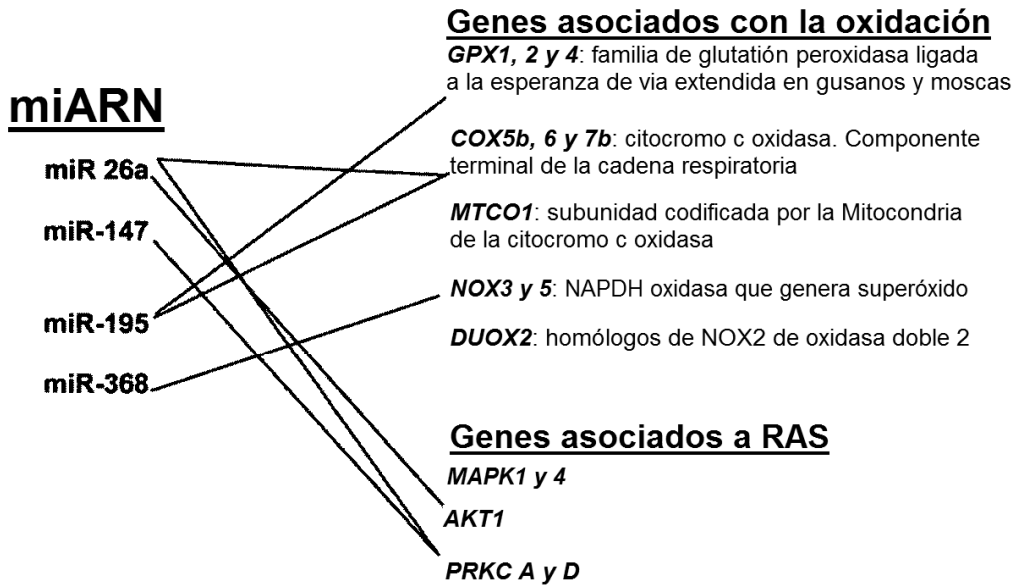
miARN

miR 26a

miR-147

miR-195

miR-368

Genes asociados con la oxidación

*GPX1, 2 y 4*: familia de glutatión peroxidasa ligada a la esperanza de via extendida en gusanos y moscas

*COX5b, 6 y 7b*: citocromo c oxidasa. Componente terminal de la cadena respiratoria

*MTCO1*: subunidad codificada por la Mitocondria de la citocromo c oxidasa

*NOX3 y 5*: NAPDH oxidasa que genera superóxido

*DUOX2*: homólogos de NOX2 de oxidasa doble 2

Genes asociados a RAS

*MAPK1 y 4*

*AKT1*

*PRKC A y D*